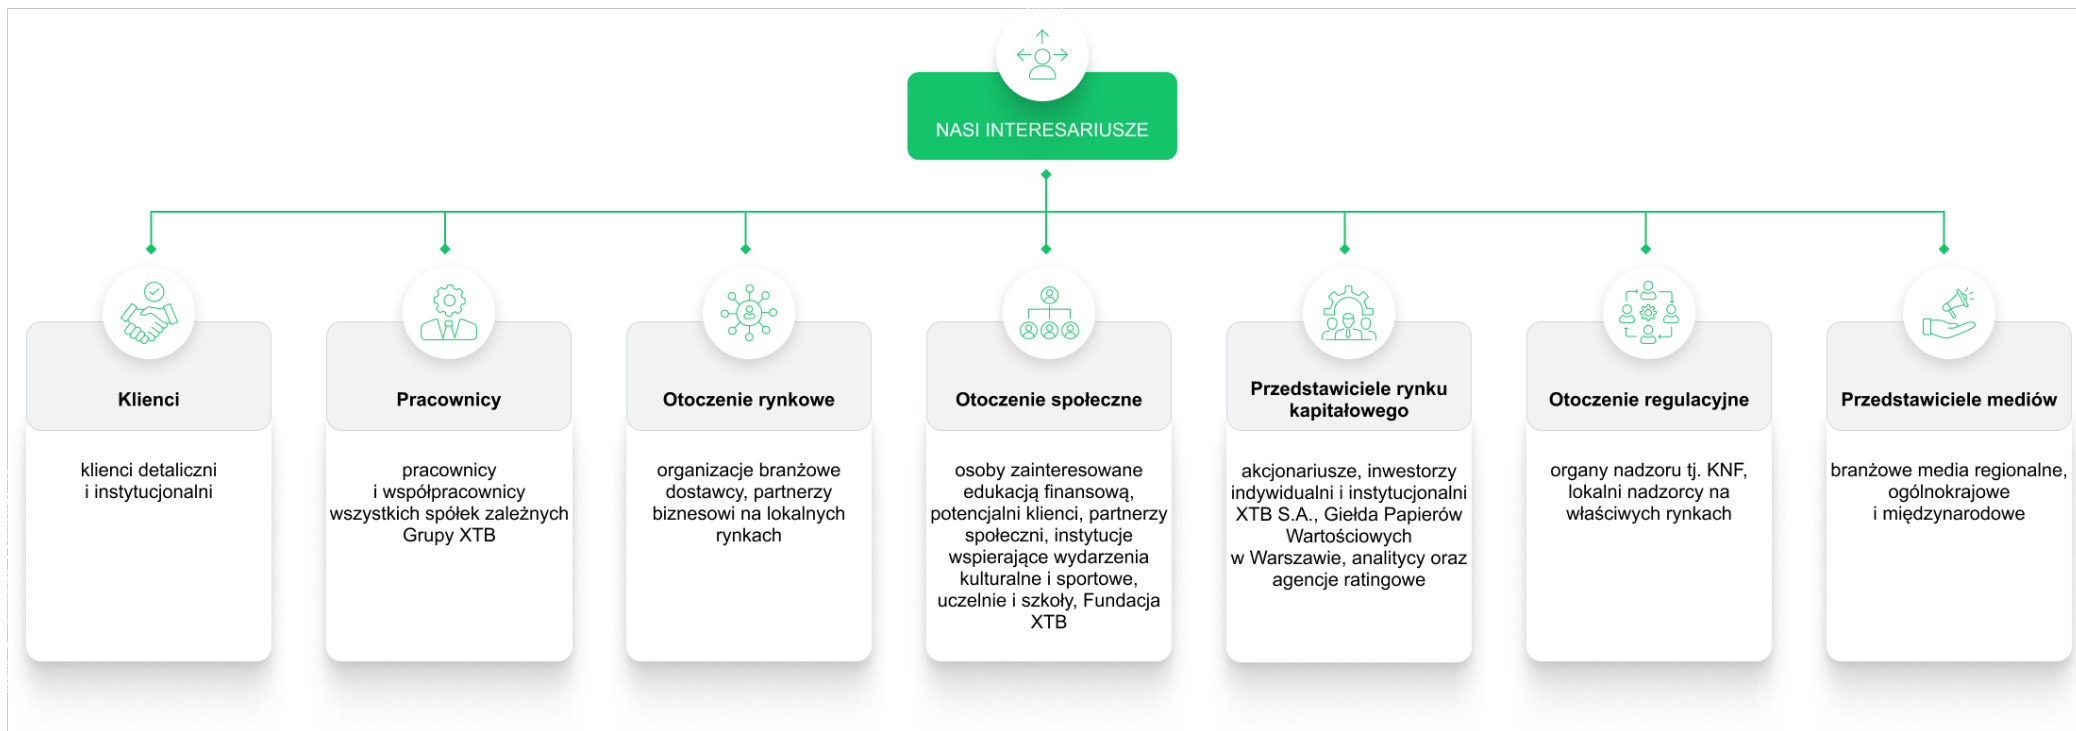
NASI INTERESARIUSZE

Klienci

klienci detaliczni i instytucjonalni

Pracownicy

pracownicy i współpracownicy wszystkich spółek zależnych Grupy XTB

Otoczenie rynkowe

organizacje branżowe dostawcy, partnerzy biznesowi na lokalnych rynkach

Otoczenie społeczne

osoby zainteresowane edukacją finansową, potencjalni klienci, partnerzy społeczni, instytucje wspierające wydarzenia kulturalne i sportowe, uczelnie i szkoły, Fundacja XTB

Przedstawiciele rynku kapitałowego

akcjonariusze, inwestorzy indywidualni i instytucjonalni XTB S.A., Giełda Papierów Wartościowych w Warszawie, analitycy oraz agencje ratingowe

Otoczenie regulacyjne

organy nadzoru tj. KNF, lokalni nadzorcy na właściwych rynkach

Przedstawiciele mediów

branżowe media regionalne, ogólnokrajowe i międzynarodowe